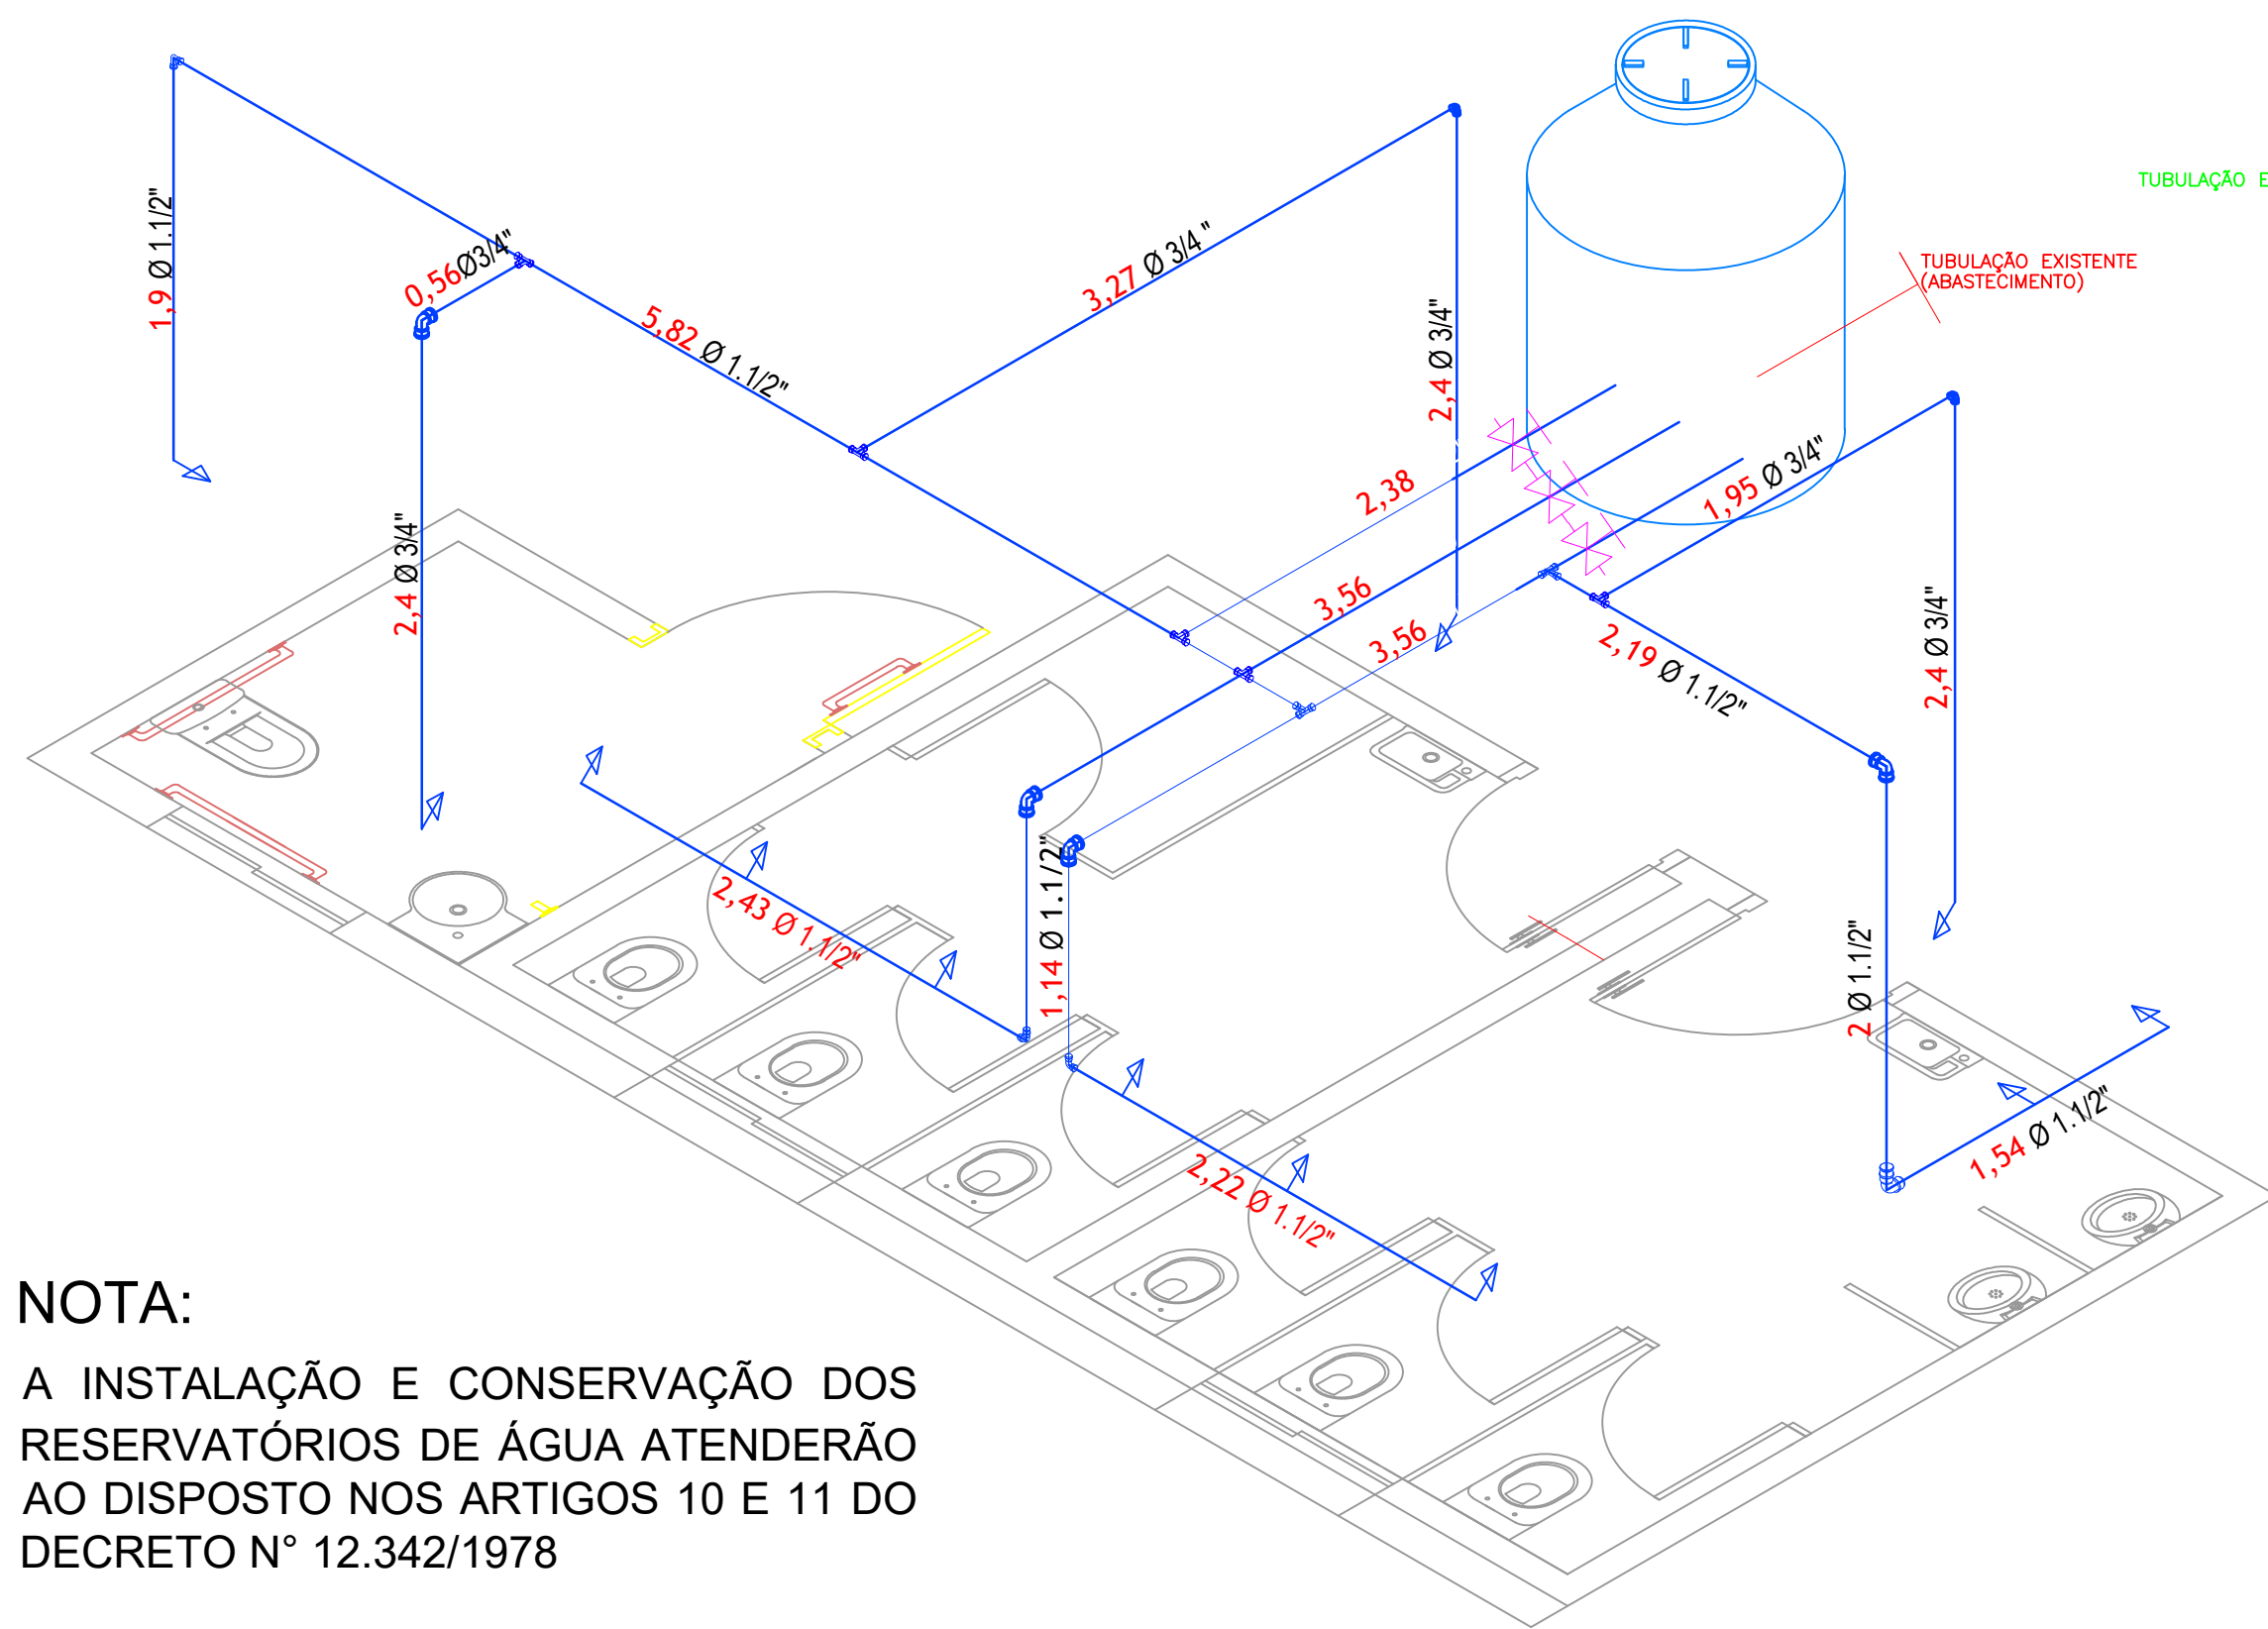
TUBULAÇÃO E

TUBULAÇÃO EXISTENTE (ABASTECIMENTO)

1,9 Ø 1.1/2"

0,56Ø3/4"

5,82 Ø 1.1/2"

3,27 Ø 3/4"

2,4 Ø 3/4"

2,4 Ø 3/4"

2,38

3,56

3,56

1,95 Ø 3/4"

2,19 Ø 1.1/2"

2,4 Ø 3/4"

2,43 Ø 1.1/2"

1,14 Ø 1.1/2"

2 Ø 1.1/2"

2,22 Ø 1.1/2"

1,54 Ø 1.1/2"

NOTA:

A INSTALAÇÃO E CONSERVAÇÃO DOS RESERVATÓRIOS DE ÁGUA ATENDERÃO AO DISPOSTO NOS ARTIGOS 10 E 11 DO DECRETO N° 12.342/1978